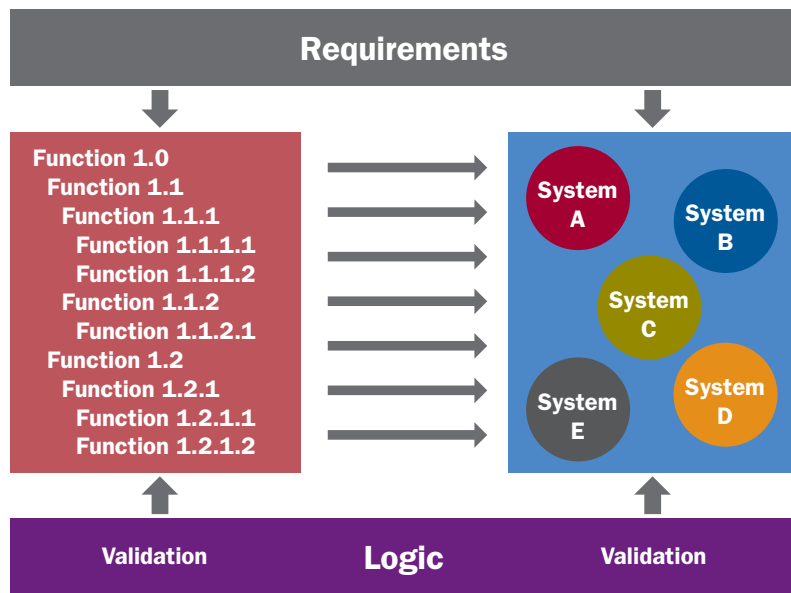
Requirements

Function 1.0
Function 1.1
Function 1.1.1
Function 1.1.1.1
Function 1.1.1.2
Function 1.1.2
Function 1.1.2.1
Function 1.2
Function 1.2.1
Function 1.2.1.1
Function 1.2.1.2

System A
System B
System C
System E
System D

Validation
Logic
Validation